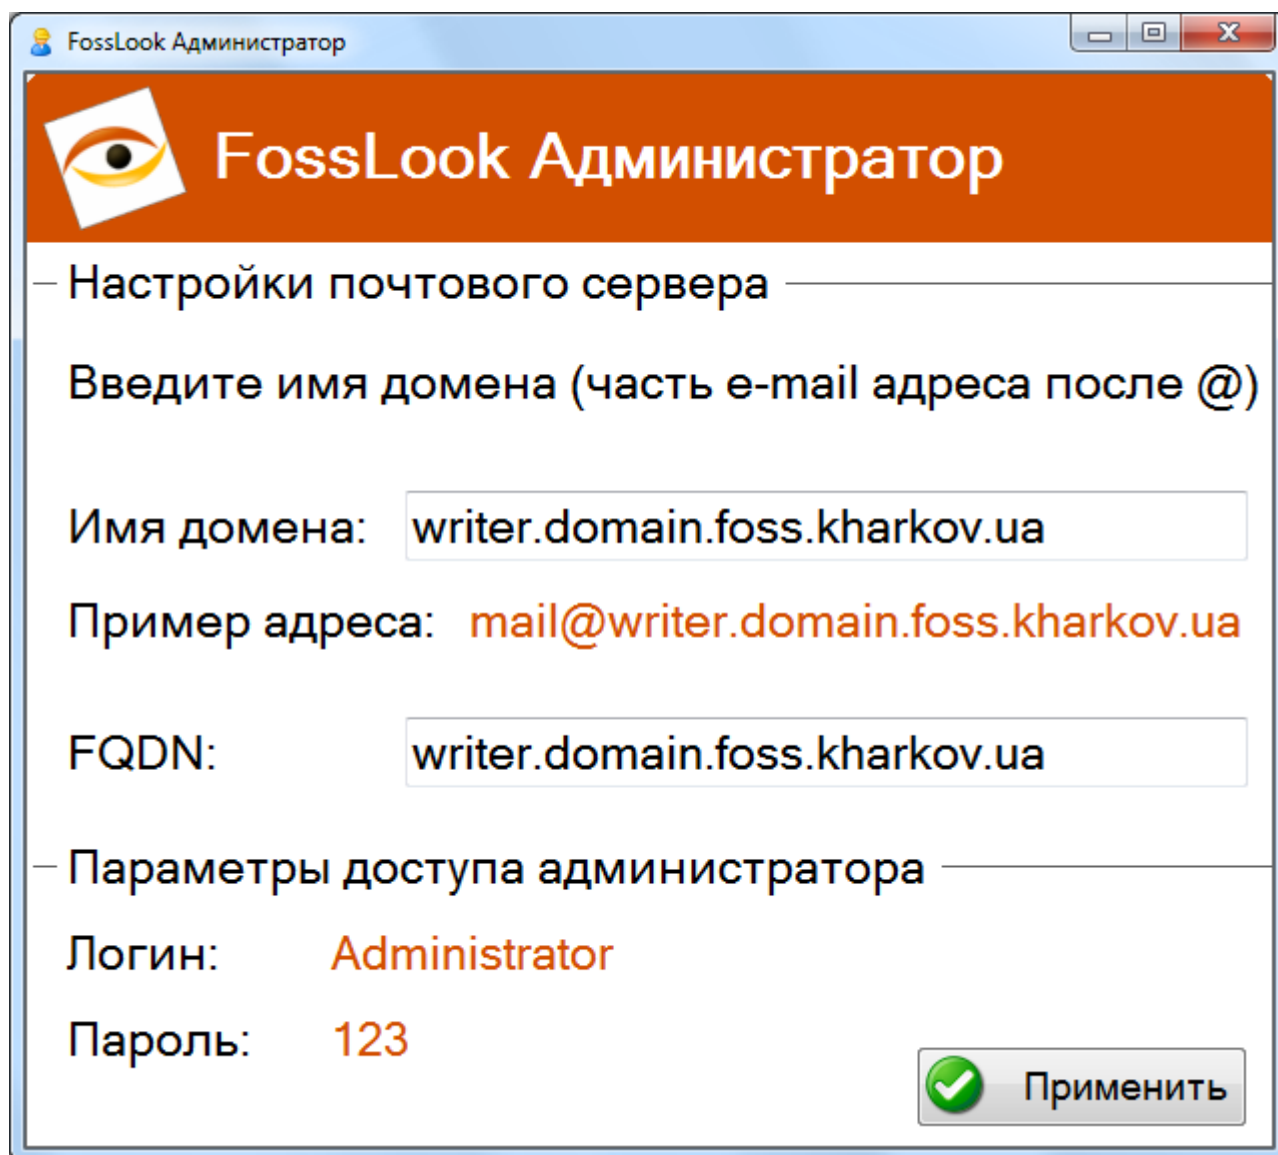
FossLook Администратор

FossLook Администратор

Настройки почтового сервера

Введите имя домена (часть e-mail адреса после @)

Имя домена: writer.domain.foss.kharkov.ua

Пример адреса: mail@writer.domain.foss.kharkov.ua

FQDN: writer.domain.foss.kharkov.ua

Параметры доступа администратора

Логин: Administrator

Пароль: 123

Применить